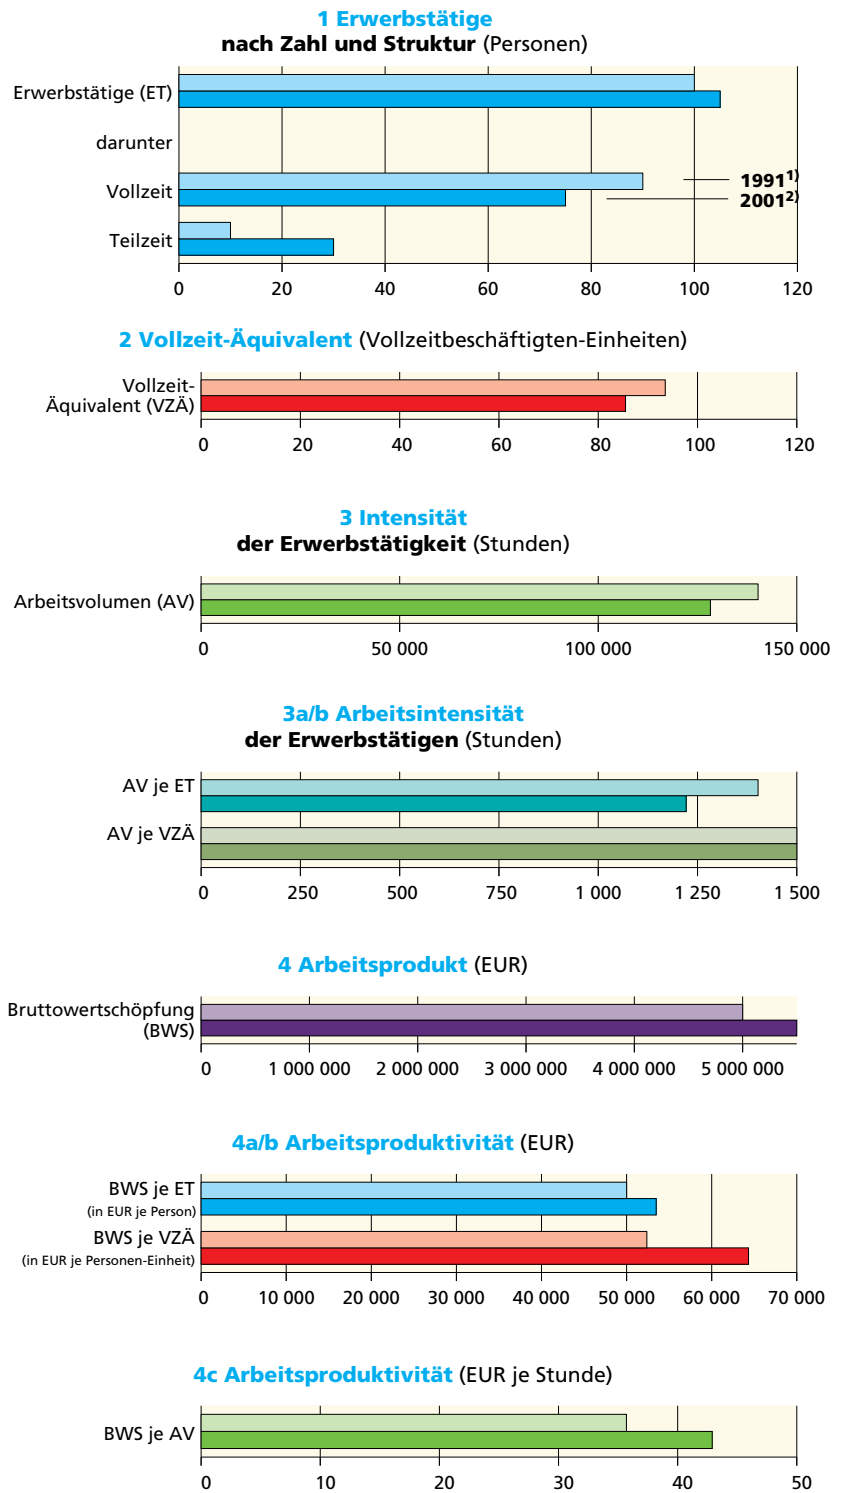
1 Erwerbstätige
nach Zahl und Struktur (Personen)

Erwerbstätige (ET)
darunter
Vollzeit
Teilzeit

$1991^{1)}$
$2001^{2)}$

0 20 40 60 80 100 120

2 Vollzeit-Äquivalent (Vollzeitbeschäftigten-Einheiten)

Vollzeit-Äquivalent (VZÄ)

0 20 40 60 80 100 120

3 Intensität
der Erwerbstätigkeit (Stunden)

Arbeitsvolumen (AV)

0 50 000 100 000 150 000

3a/b Arbeitsintensität
der Erwerbstätigen (Stunden)

AV je ET
AV je VZÄ

0 250 500 750 1 000 1 250 1 500

4 Arbeitsprodukt (EUR)

Bruttowertschöpfung (BWS)

0 1 000 000 2 000 000 3 000 000 4 000 000 5 000 000

4a/b Arbeitsproduktivität (EUR)

BWS je ET
(in EUR je Person)
BWS je VZÄ
(in EUR je Personen-Einheit)

0 10 000 20 000 30 000 40 000 50 000 60 000 70 000

4c Arbeitsproduktivität (EUR je Stunde)

BWS je AV

0 10 20 30 40 50